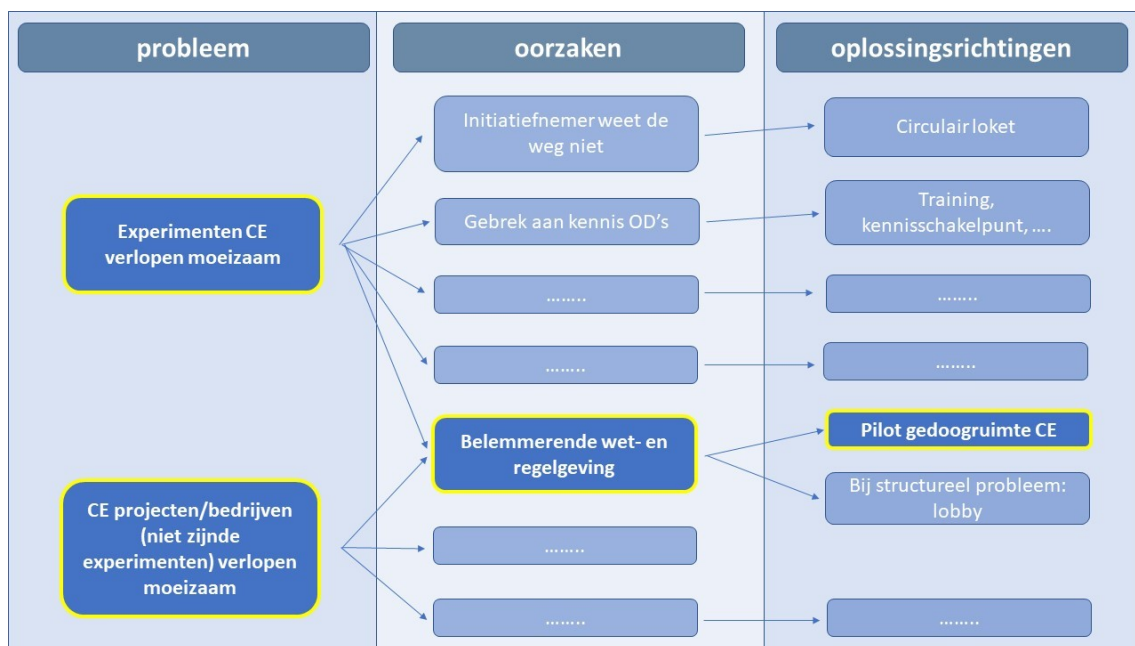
probleem

oorzaken

oplossingsrichtingen

Experimenten CE verlopen moeizaam

CE projecten/bedrijven (niet zijnde experimenten) verlopen moeizaam

Initiatiefnemer weet de weg niet

Gebrek aan kennis OD's

……..

……..

Belemmerende wet- en regelgeving

……..

……..

Circulair loket

Training, kennisschakelpunt, ….

……..

……..

Pilot gedoogruimte CE

Bij structureel probleem: lobby

……..